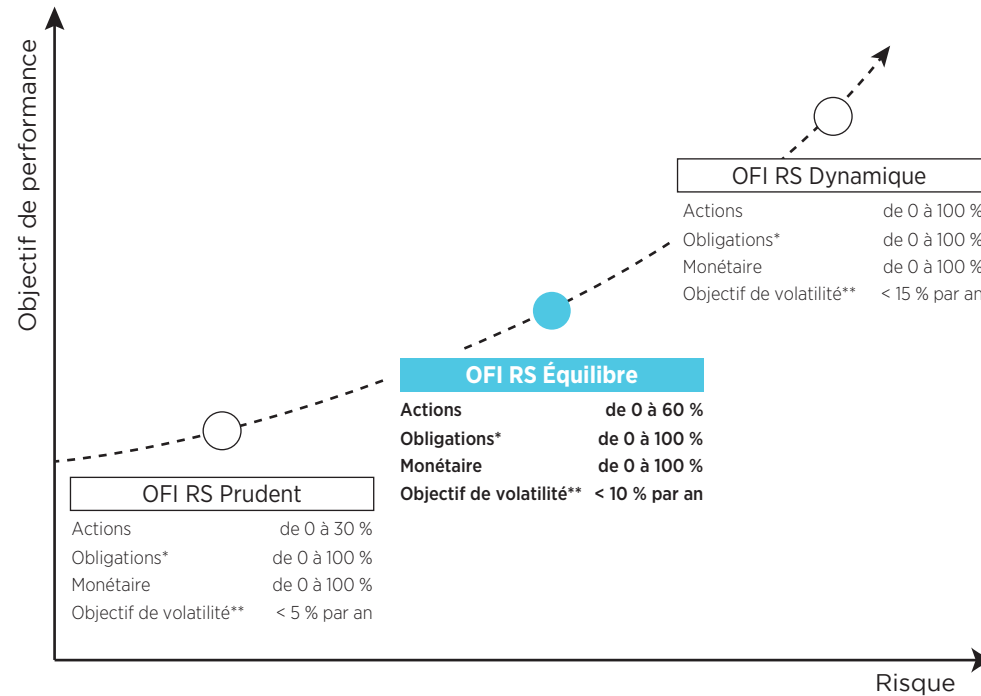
Objectif de performance

OFI RS Dynamique

| | |
|---|---|
| Actions | de 0 à 100 % |
| Obligations* | de 0 à 100 % |
| Monétaire | de 0 à 100 % |
| Objectif de volatilité** | < 15 % par an |

OFI RS Équilibre

| | |
|---|---|
| Actions | de 0 à 60 % |
| Obligations* | de 0 à 100 % |
| Monétaire | de 0 à 100 % |
| Objectif de volatilité** | < 10 % par an |

OFI RS Prudent

| | |
|---|---|
| Actions | de 0 à 30 % |
| Obligations* | de 0 à 100 % |
| Monétaire | de 0 à 100 % |
| Objectif de volatilité** | < 5 % par an |

Risque